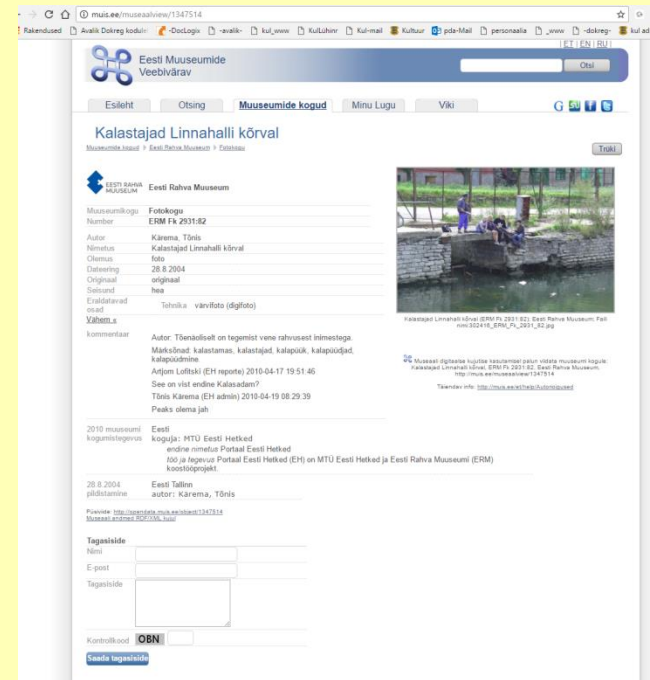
muis.ee/museaalview/1347514

Rakendused | Avalik Dokreg kodulm | -DocLogix | -avalik- | kul_www | KulLühinr | Kul-mail | Kultuur | pda-Mail | personaalia | _www | -dokreg- | kul ad

ET | EN | RU

Eesti Muuseumide Veebivärav

Otsi

Esileht | Otsing | Muuseumide kogud | Minu Lugu | Viki

Kalastajad Linnahalli kõrval

Muuseumide kogud > Eesti Rahva Muuseum > Fotokogu

Trüki

Eesti Rahva Muuseum

| | |
|---|---|
| Muuseumikogu | Fotokogu |
| Number | ERM Fk 2931:82 |
| Autor | Kärema, Tõnis |
| Nimetus | Kalastajad Linnahalli kõrval |
| Olemus | foto |
| Dateering | 28.8.2004 |
| Originaal | originaal |
| Seisund | hea |
| Eraldatavad osad | Tehnika värvifoto (digifoto) |

Vähem «

kommentaar

Autor: Tõenäoliselt on tegemist vene rahvusest inimestega.
Märksõnad: kalastamas, kalastajad, kalapüük, kalapüüdjad, kalapüüdmine
Artjom Loftitski (EH reporter) 2010-04-17 19:51:46
See on vist endine Kalasadam?
Tõnis Kärema (EH admin) 2010-04-19 08:29:39
Peaks olema jah

Kalastajad Linnahalli kõrval (ERM Fk 2931:82); Eesti Rahva Muuseum; Faili nimi:302416_ERM_Fk_2931_82.jpg

Muuseali digitaalse kujutise kasutamisel palun viidata muuseumi kogule: Kalastajad Linnahalli kõrval, ERM Fk 2931:82, Eesti Rahva Muuseum, http://muis.ee/museaalview/1347514

Täiendav info: http://muis.ee/et/help/Autoriõigused

2010 muuseumi kogumistegevus
Eesti
koguja: MTÜ Eesti Hetked
endine nimetus Portaal Eesti Hetked
töö ja tegevus Portaal Eesti Hetked (EH) on MTÜ Eesti Hetked ja Eesti Rahva Muuseumi (ERM) koostööprojekt.

28.8.2004 pildistamine
Eesti Tallinn
autor: Kärema, Tõnis

Püsivide: http://opendata.muis.ee/object/1347514
Museaali andmed RDF/XML kujul

Tagasiside
Nimi
E-post
Tagasiside

Kontrollkood OBN

Saada tagasiside